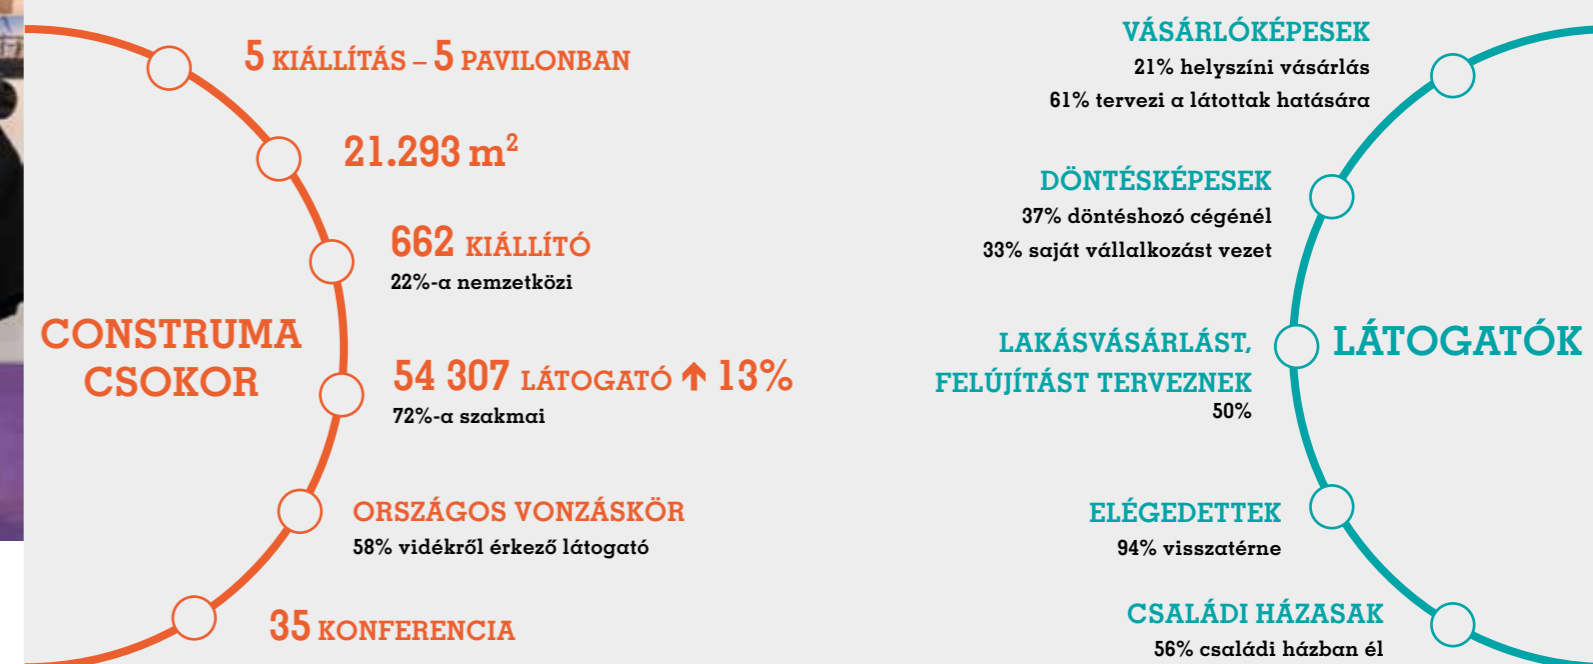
CONSTRUMA CSOKOR

5 KIÁLLÍTÁS – 5 PAVILONBAN

21.293 m$^2$

662 KIÁLLÍTÓ
22%-a nemzetközi

54 307 LÁTOGATÓ ↑ 13%
72%-a szakmai

ORSZÁGOS VONZÁSKÖR
58% vidékről érkező látogató

35 KONFERENCIA

LÁTOGATÓK

VÁSÁRLÓKÉPESEK
21% helyszíni vásárlás
61% tervezi a látottak hatására

DÖNTÉSKÉPESEK
37% döntéshozó cégénél
33% saját vállalkozást vezet

LAKÁSVÁSÁRLÁST, FELÚJÍTÁST TERVEZNEK
50%

ELÉGEDETTEK
94% visszatérne

CSALÁDI HÁZASAK
56% családi házban él